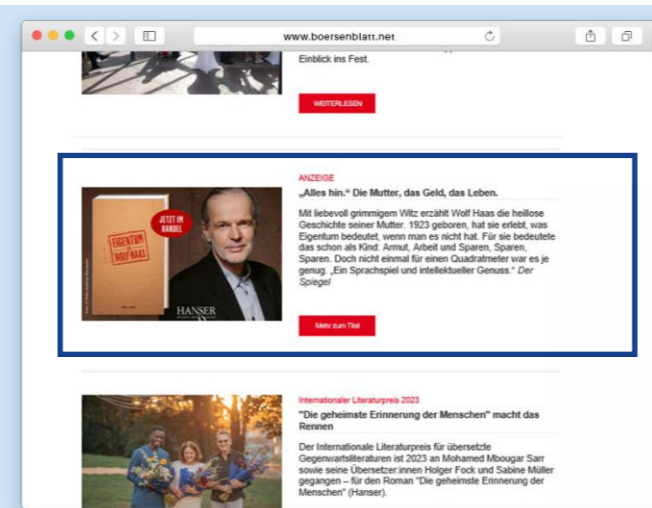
www.boersenblatt.net

Einblick ins Fest.

WEITERLESEN

ANZEIGE

„Alles hin." Die Mutter, das Geld, das Leben.

Mit liebevoll grimmigem Witz erzählt Wolf Haas die heillose Geschichte seiner Mutter. 1923 geboren, hat sie erlebt, was Eigentum bedeutet, wenn man es nicht hat. Für sie bedeutete das schon als Kind: Armut, Arbeit und Sparen, Sparen, Sparen. Doch nicht einmal für einen Quadratmeter war es je genug. „Ein Sprachspiel und intellektueller Genuss." Der Spiegel

JETZT IM HANDEL

EIGENTUM

WOLF HAAS

HANSER

Mehr zum Titel

Internationaler Literaturpreis 2023

"Die geheimste Erinnerung der Menschen" macht das Rennen

Der Internationale Literaturpreis für übersetzte Gegenwartsliteraturen ist 2023 an Mohamed Mbougar Sarr sowie seine Übersetzer:innen Holger Fock und Sabine Müller gegangen – für den Roman "Die geheimste Erinnerung der Menschen" (Hanser).